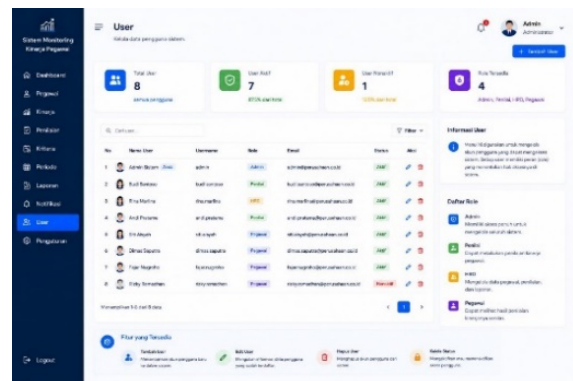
Sistem Monitoring Kinerja Pegawai

Dashboard
Pegawai
Kinerja
Penilaian
Kriteria
Periode
Laporan
Notifikasi
User
Pengaturan

Logout

User
Kelola data pengguna sistem

Admin
Administrator

+ Tambah User

Total User
8
semua pengguna

User Aktif
7
87.5% dari total

User Non-aktif
1
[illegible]

Role Tersedia
4
Admin, Penilai, HRD, Pegawai

Q Cari user...

Filter

| No. | Nama User | Username | Role | Email | Status | Aksi |
|---|---|---|---|---|---|---|
| 1 | Admin Sistem (Anda) | admin | Admin | admin@perusahaan.co.id | Aktif | |
| 2 | Budi Santoso | budi.santoso | Penilai | budi.santoso@perusahaan.co.id | Aktif | |
| 3 | Rina Maria | rina.maria | HRD | rina.maria@perusahaan.co.id | Aktif | |
| 4 | Andi Pratama | andi.pratama | Penilai | andi.pratama@perusahaan.co.id | Aktif | |
| 5 | Siti Aisyah | siti.aisyah | Pegawai | siti.aisyah@perusahaan.co.id | Aktif | |
| 6 | Dimas Saputra | dimas.saputra | Pegawai | dimas.saputra@perusahaan.co.id | Aktif | |
| 7 | Fajar Nugroho | fajar.nugroho | Pegawai | fajar.nugroho@perusahaan.co.id | Aktif | |
| 8 | Eddy Ramadhan | eddy.ramadhan | Pegawai | eddy.ramadhan@perusahaan.co.id | Non-aktif | |

Menampilkan 1-8 dari 8 data

1

Informasi User
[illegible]

Daftar Role
Admin
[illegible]
Penilai
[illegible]
HRD
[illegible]
Pegawai
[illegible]

Fitur yang Tersedia
Tambah User
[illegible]
Edit User
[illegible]
Hapus User
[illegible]
Reset Sandi
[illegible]